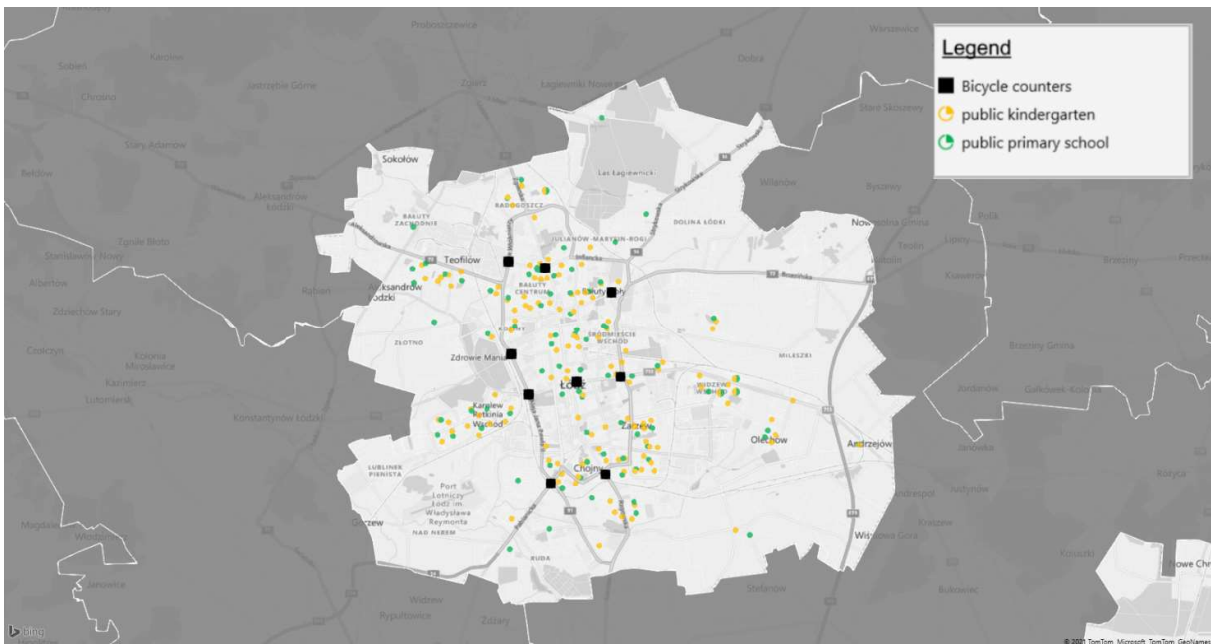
Legend
Bicycle counters
public kindergarten
public primary school

Proboszczewice
Wandalin
Sobień
Karolew
Zgierz
Jagodziński Nowy
Dobra
Jastrzębie Górne
Chociszew
Stare Skoszewy
Stary Adamów
Sokołów
Łas Łagiewnicki
Wilanów
Byszewy
Aleksandrów Łódzki
Radogoszcz
Bałuty Zachodnie
Dolina Łódki
Nowosolna Gmina
Teofilów
Julianów-Marysin-Rogi
Polik
Lipiny
Teolin
Brzeziny
Piaseczno
Eglole Błoto
Stanisławów Nowy
Kalonka
Bałuty Centrum
Aleksandrów Łódzki
Rabat
Zdziechów Stary
Złotno
Zdrowie Mania
Śródmieście Wschód
Mileszki
Brzeziny Gmina
Łódź
Widzew Wschód
Jordanów
Kolonia Mirosławice
Konstantynów Łódzki
Karolew Retkinia Wschód
Zarzew
Olechów
Andrzejów
Lublinek Pienista
Port Lotniczy Łódź im. Władysława Reymonta
Chojny
Gorzew
Nad Nerem
Ruda
Wiśniowa Góra
Kraszew
Magdalenka
Janowice
Widzew
Rypułtowice
Nowe Chr
bing
© 2021 TomTom, Microsoft, TomTom, GeoNames